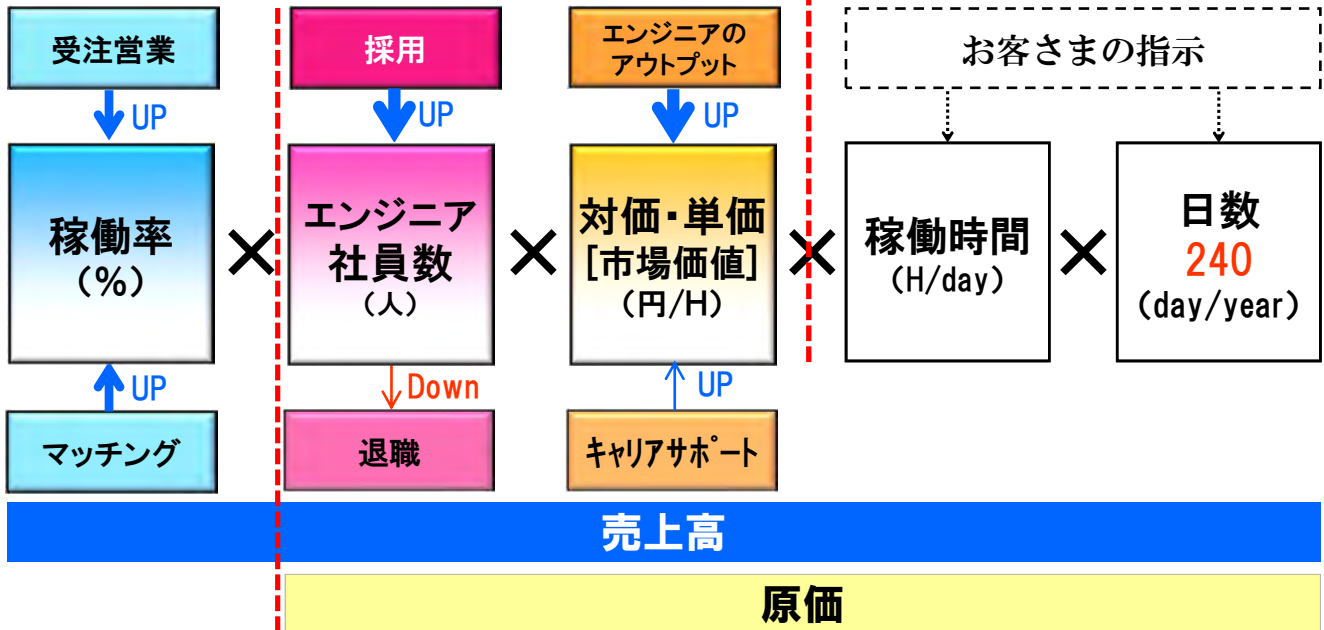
受注営業

UP

稼働率
(%)

UP

マッチング

×

採用

UP

エンジニア社員数
(人)

Down

退職

×

エンジニアのアウトプット

UP

対価・単価
[市場価値]
(円/H)

UP

キャリアサポート

×

お客さまの指示

稼働時間
(H/day)

×

日数
240
(day/year)

売上高

原価